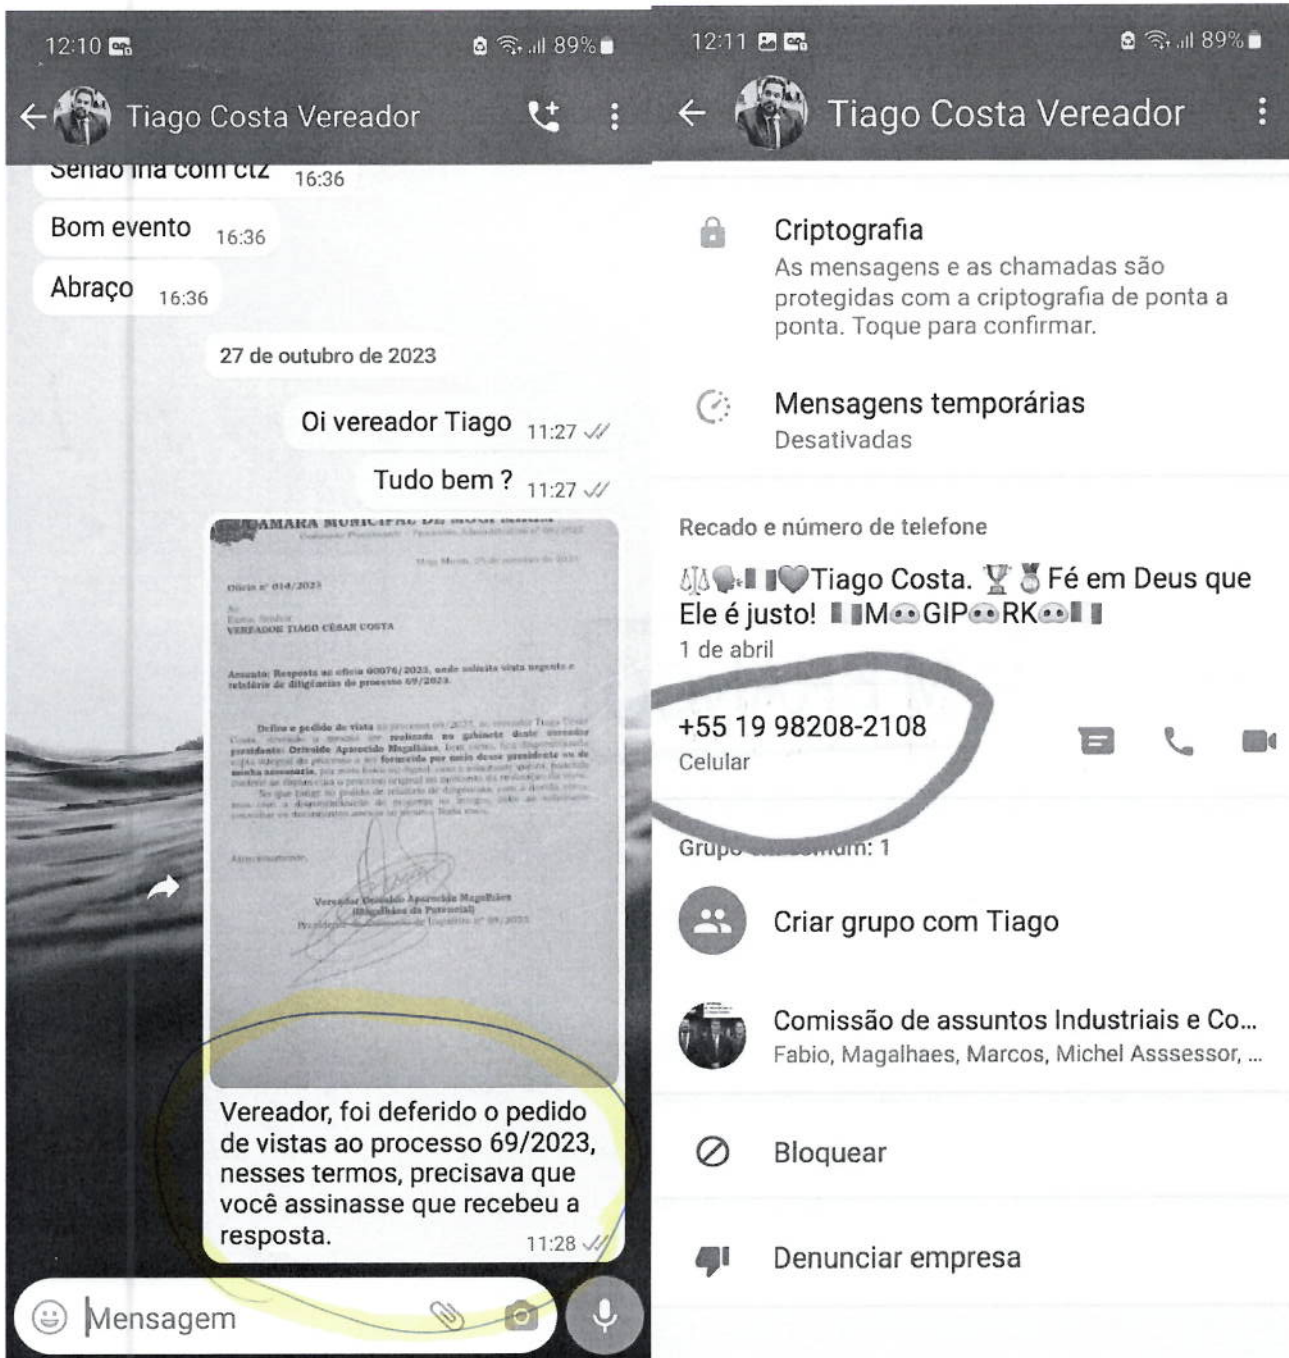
12:10 89%

Tiago Costa Vereador

Senão ina com ctz 16:36

Bom evento 16:36

Abraço 16:36

27 de outubro de 2023

Oi vereador Tiago 11:27

Tudo bem ? 11:27

CÂMARA MUNICIPAL DE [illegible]

Ofício nº 014/2023

VEREADOR TIAGO CÉSAR COSTA

Assunto: Resposta ao ofício 00076/2023, onde solicita vista urgente e relatório de diligências do processo 69/2023

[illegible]

Atenciosamente,

Vereador Osvaldo Aparecido Magalhães
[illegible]

Vereador, foi deferido o pedido de vistas ao processo 69/2023, nesses termos, precisava que você assinasse que recebeu a resposta. 11:28

Mensagem

12:11 89%

Tiago Costa Vereador

Criptografia
As mensagens e as chamadas são protegidas com a criptografia de ponta a ponta. Toque para confirmar.

Mensagens temporárias
Desativadas

Recado e número de telefone

Tiago Costa. 🏆🥇Fé em Deus que Ele é justo! M GIP RK
1 de abril

+55 19 98208-2108
Celular

Grupo em comum: 1

Criar grupo com Tiago

Comissão de assuntos Industriais e Co...
Fabio, Magalhaes, Marcos, Michel Asssessor, ...

Bloquear

Denunciar empresa